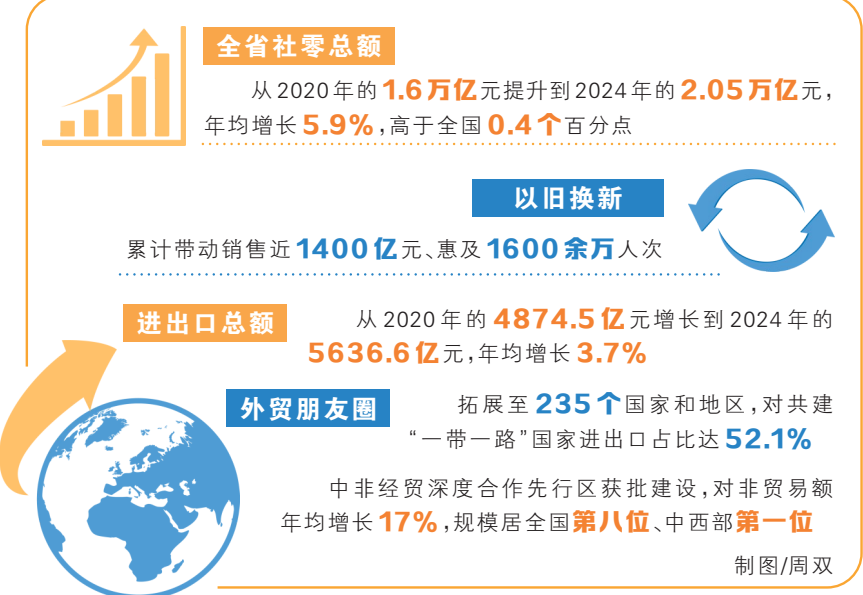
全省社零总额

从2020年的1.6万亿元提升到2024年的2.05万亿元，年均增长5.9%，高于全国0.4个百分点

以旧换新

累计带动销售近1400亿元、惠及1600余万人次

进出口总额

从2020年的4874.5亿元增长到2024年的5636.6亿元，年均增长3.7%

外贸朋友圈

拓展至235个国家和地区，对共建“一带一路”国家进出口占比达52.1%

中非经贸深度合作先行区获批建设，对非贸易额年均增长17%，规模居全国第八位、中西部第一位

制图/周双